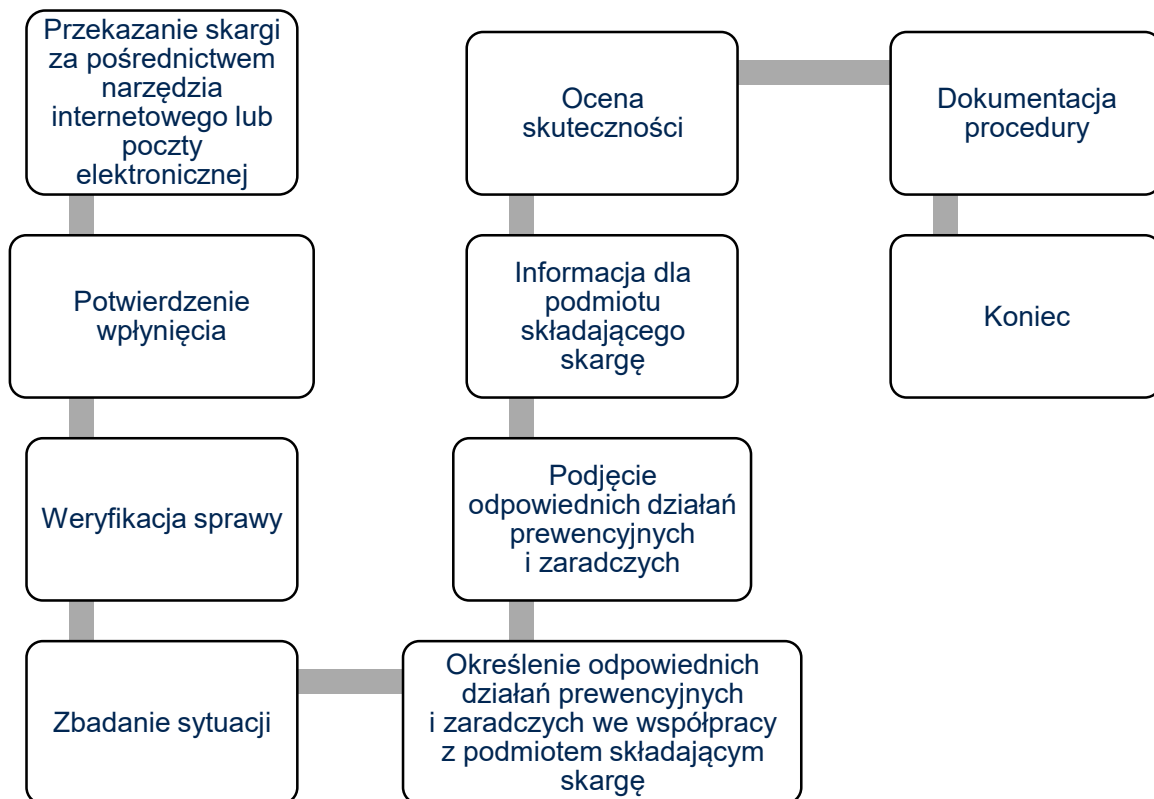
Przekazanie skargi za pośrednictwem narzędzia internetowego lub poczty elektronicznej

Potwierdzenie wpłynięcia

Weryfikacja sprawy

Zbadanie sytuacji

Określenie odpowiednich działań prewencyjnych i zaradczych we współpracy z podmiotem składającym skargę

Podjęcie odpowiednich działań prewencyjnych i zaradczych

Informacja dla podmiotu składającego skargę

Ocena skuteczności

Dokumentacja procedury

Koniec